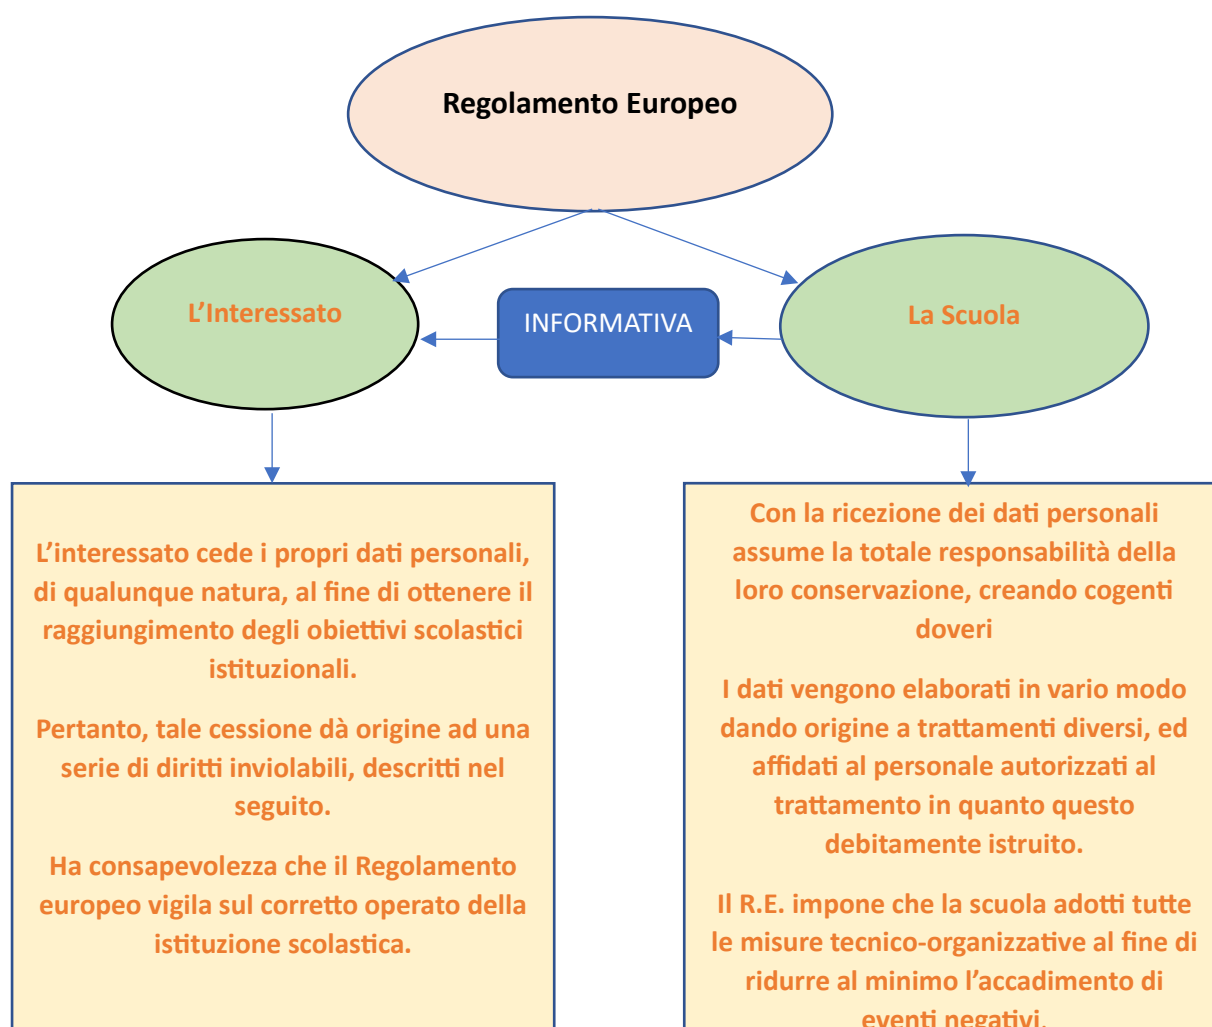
Regolamento Europeo

L’Interessato

INFORMATIVA

La Scuola

L’interessato cede i propri dati personali, di qualunque natura, al fine di ottenere il raggiungimento degli obiettivi scolastici istituzionali.

Pertanto, tale cessione dà origine ad una serie di diritti inviolabili, descritti nel seguito.

Ha consapevolezza che il Regolamento europeo vigila sul corretto operato della istituzione scolastica.

Con la ricezione dei dati personali assume la totale responsabilità della loro conservazione, creando cogenti doveri

I dati vengono elaborati in vario modo dando origine a trattamenti diversi, ed affidati al personale autorizzati al trattamento in quanto questo debitamente istruito.

Il R.E. impone che la scuola adotti tutte le misure tecnico-organizzative al fine di ridurre al minimo l’accadimento di eventi negativi.